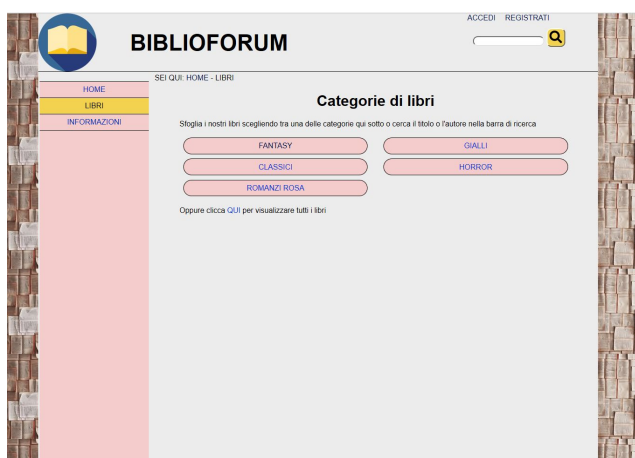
BIBLIOFORUM

ACCEDI REGISTRATI

HOME
LIBRI
INFORMAZIONI

SEI QUI: HOME - LIBRI

Categorie di libri

Sfoglia i nostri libri scegliendo tra una delle categorie qui sotto o cerca il titolo o l'autore nella barra di ricerca

FANTASY
GIALLI
CLASSICI
HORROR
ROMANZI ROSA

Oppure clicca QUI per visualizzare tutti i libri